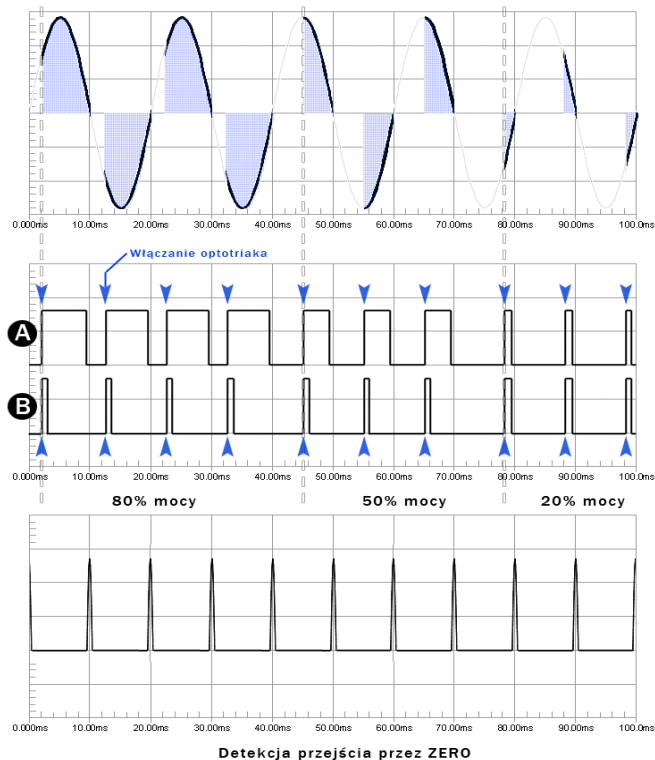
0.000ms 10.00ms 20.00ms 30.00ms 40.00ms 50.00ms 60.00ms 70.00ms 80.00ms 90.00ms 100.0ms

Włączanie optotriaka

A

B

0.000ms 10.00ms 20.00ms 30.00ms 40.00ms 50.00ms 60.00ms 70.00ms 80.00ms 90.00ms 100.0ms

80% mocy

50% mocy

20% mocy

0.000ms 10.00ms 20.00ms 30.00ms 40.00ms 50.00ms 60.00ms 70.00ms 80.00ms 90.00ms 100.0ms

Detekcja przejścia przez ZERO